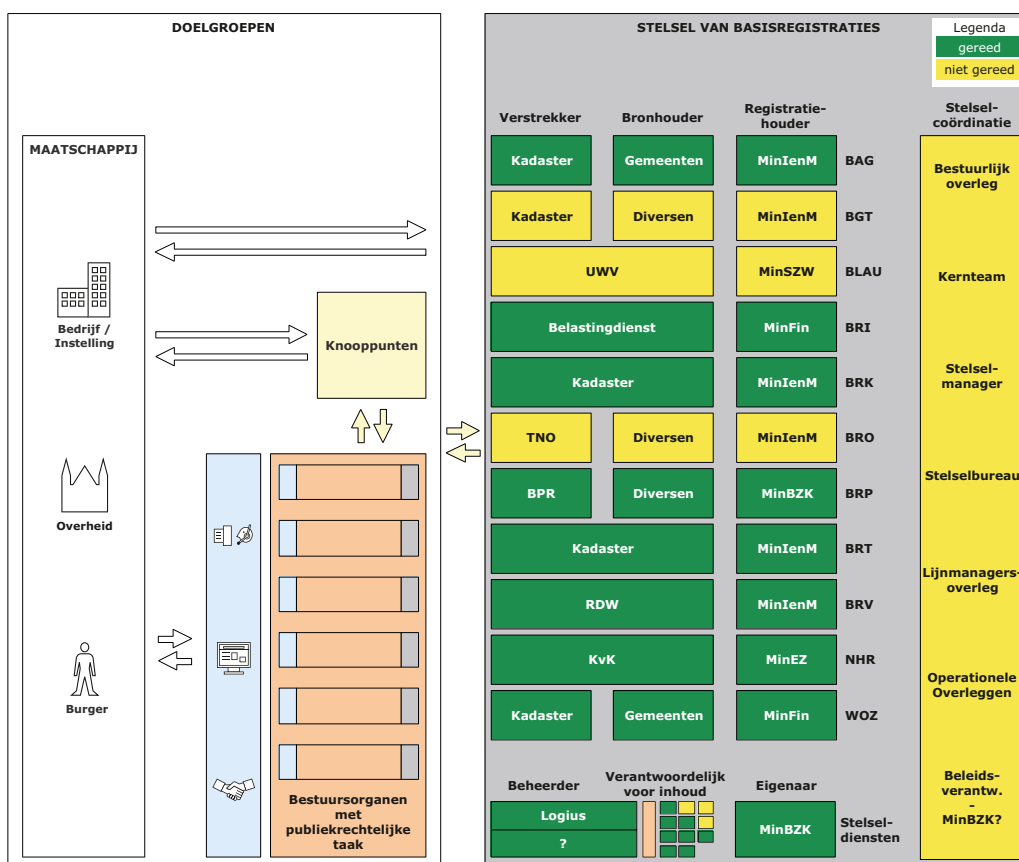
DOELGROEPEN

MAATSCHAPPIJ

Bedrijf / Instelling

Overheid

Burger

Knooppunten

Bestuursorganen met publiekrechtelijke taak

STELSEL VAN BASISREGISTRATIES

Legenda
gereed
niet gereed

| Verstrekker | Bronhouder | Registratie-houder | |
|---|---|---|---|
| Kadaster | Gemeenten | MinIenM | BAG |
| Kadaster | Diversen | MinIenM | BGT |
| UWV | | MinSZW | BLAU |
| Belastingdienst | | MinFin | BRI |
| Kadaster | | MinIenM | BRK |
| TNO | Diversen | MinIenM | BRO |
| BPR | Diversen | MinBZK | BRP |
| Kadaster | | MinIenM | BRT |
| RDW | | MinIenM | BRV |
| KvK | | MinEZ | NHR |
| Kadaster | Gemeenten | MinFin | WOZ |

Beheerder
Logius
?

Verantwoordelijk voor inhoud

Eigenaar
MinBZK

Stelsel-diensten

Stelsel-coördinatie

Bestuurlijk overleg

Kernteam

Stelsel-manager

Stelselbureau

Lijnmanagers-overleg

Operationele Overleggen

Beleids-verantw. - MinBZK?